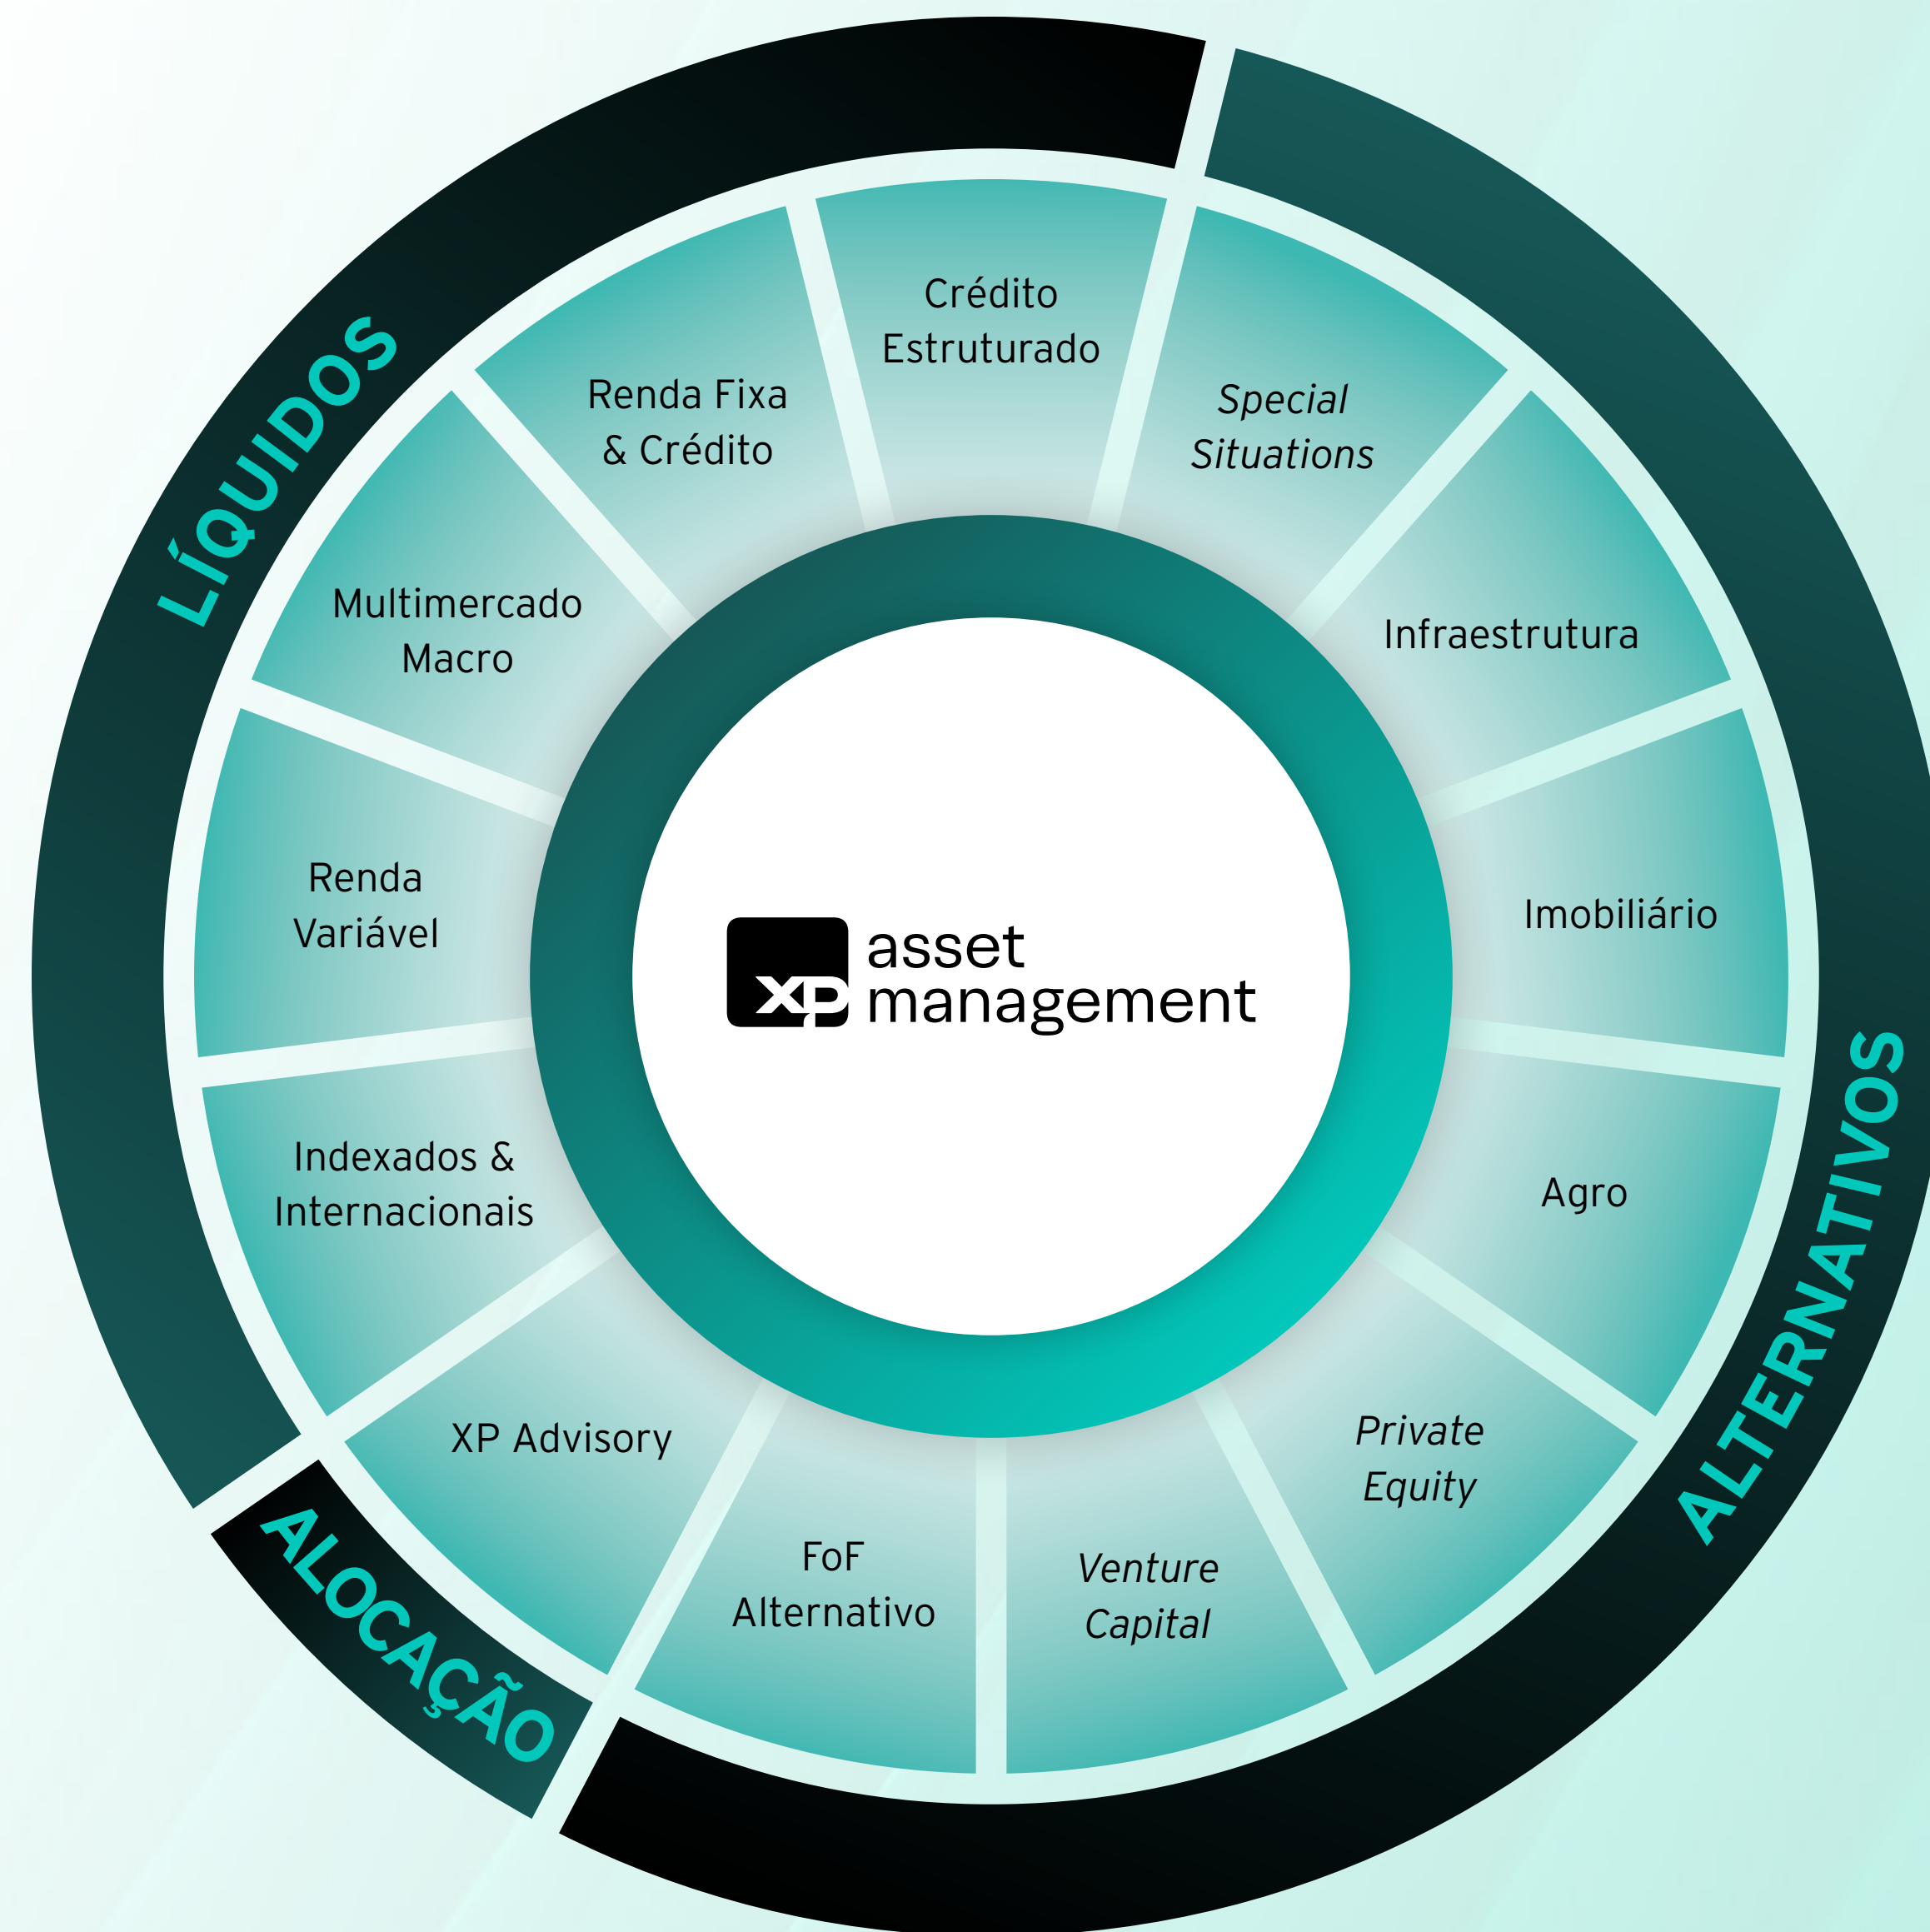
LÍQUIDOS

Crédito Estruturado

Renda Fixa & Crédito

Multimercado Macro

Renda Variável

Indexados & Internacionais

ALOCAÇÃO

XP Advisory

FoF Alternativo

Venture Capital

Private Equity

Agro

Imobiliário

Infraestrutura

Special Situations

ALTERNATIVOS

XP asset management